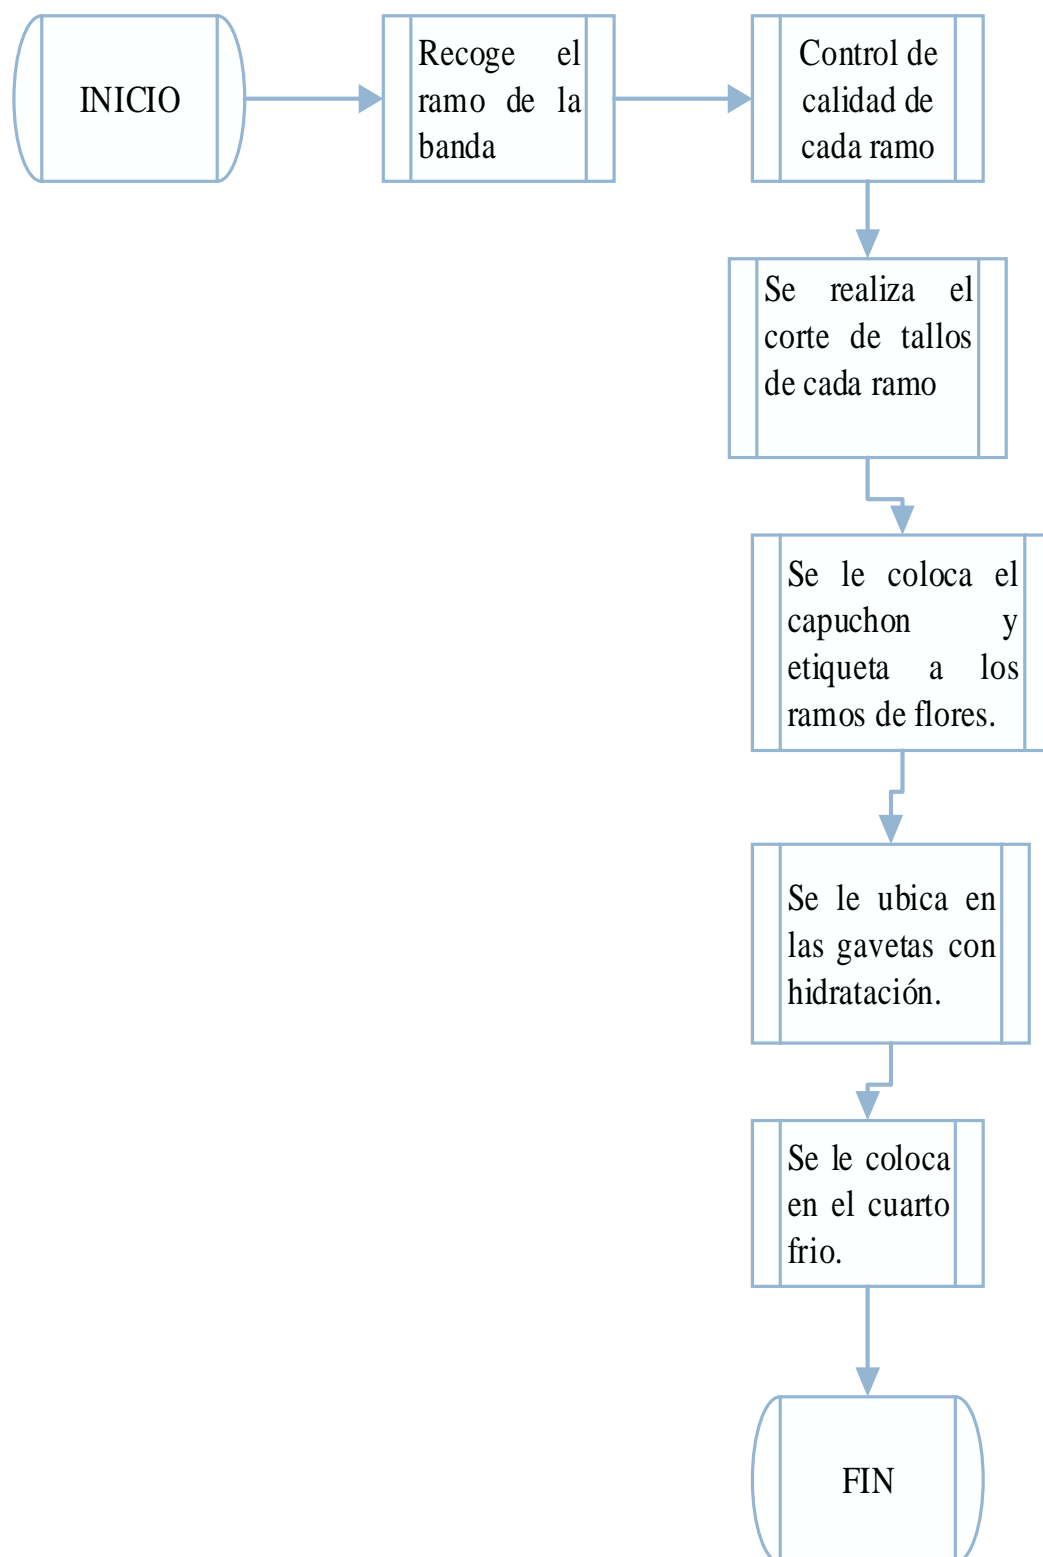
INICIO

Recoge el ramo de la banda

Control de calidad de cada ramo

Se realiza el corte de tallos de cada ramo

Se le coloca el capuchon y etiqueta a los ramos de flores.

Se le ubica en las gavetas con hidratación.

Se le coloca en el cuarto frio.

FIN